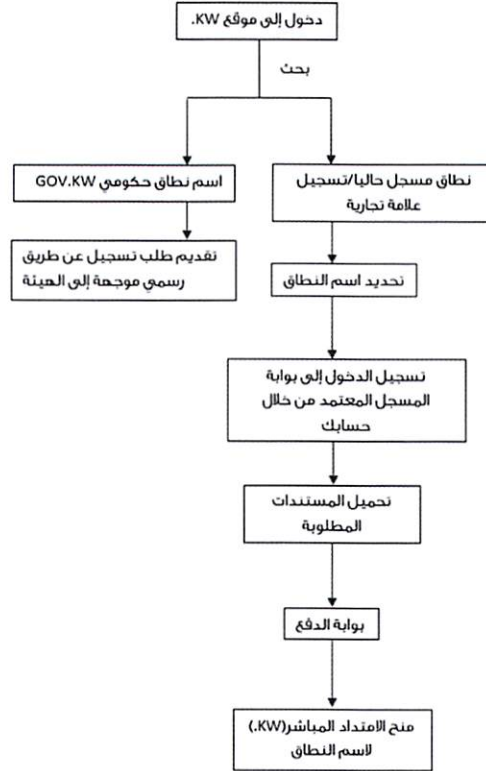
دخول إلى موقع .KW

بحث

نطاق مسجل حاليا/تسجيل علامة تجارية

اسم نطاق حكومي GOV.KW

تقديم طلب تسجيل عن طريق رسمي موجهة إلى الهيئة

تحديد اسم النطاق

تسجيل الدخول إلى بوابة المسجل المعتمد من خلال حسابك

تحميل المستندات المطلوبة

بوابة الدفع

منح الامتداد المباشر(.KW) لاسم النطاق